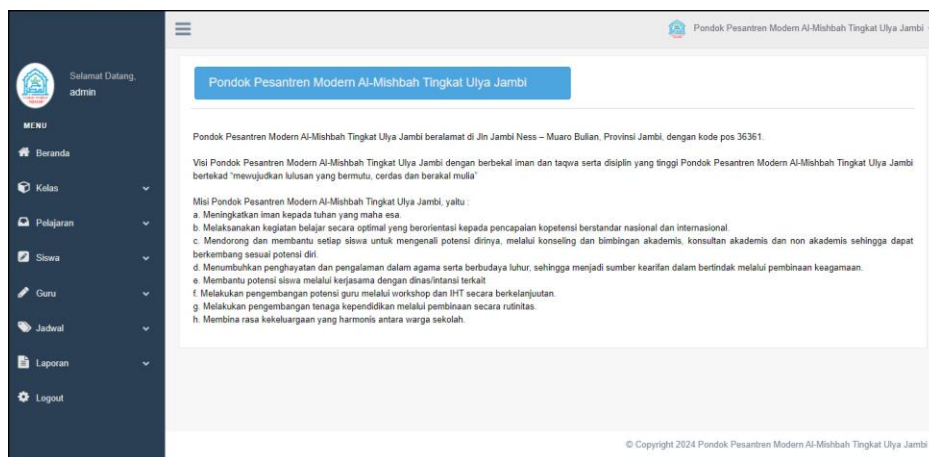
Pondok Pesantren Modern Al-Mishbah Tingkat Ulya Jambi

Selamat Datang, admin

MENU

Beranda

Kelas

Pelajaran

Siswa

Guru

Jadwal

Laporan

Logout

Pondok Pesantren Modern Al-Mishbah Tingkat Ulya Jambi

Pondok Pesantren Modern Al-Mishbah Tingkat Ulya Jambi beralamat di Jln Jambi Ness – Muaro Bulian, Provinsi Jambi, dengan kode pos 36361.

Visi Pondok Pesantren Modern Al-Mishbah Tingkat Ulya Jambi dengan berbekal iman dan taqwa serta disiplin yang tinggi Pondok Pesantren Modern Al-Mishbah Tingkat Ulya Jambi bertekad "mewujudkan lulusan yang bermutu, cerdas dan berakal mulia"

Misi Pondok Pesantren Modern Al-Mishbah Tingkat Ulya Jambi, yaitu :
a. Meningkatkan iman kepada tuhan yang maha esa.
b. Melaksanakan kegiatan belajar secara optimal yeng berorientasi kepada pencapaian kopetensi berstandar nasional dan internasional.
c. Mendorong dan membantu setiap siswa untuk mengenali potensi dirinya, melalui konseling dan bimbingan akademis, konsultan akademis dan non akademis sehingga dapat berkembang sesuai potensi diri.
d. Menumbuhkan penghayatan dan pengalaman dalam agama serta berbudaya luhur, sehingga menjadi sumber kearifan dalam bertindak melalui pembinaan keagamaan.
e. Membantu potensi siswa melalui kerjasama dengan dinas/intansi terkait
f. Melakukan pengembangan potensi guru melalui workshop dan IHT secara berkelanjuutan.
g. Melakukan pengembangan tenaga kependidikan melalui pembinaan secara rutinitas.
h. Membina rasa kekeluargaan yang harmonis antara warga sekolah.

© Copyright 2024 Pondok Pesantren Modern Al-Mishbah Tingkat Ulya Jambi